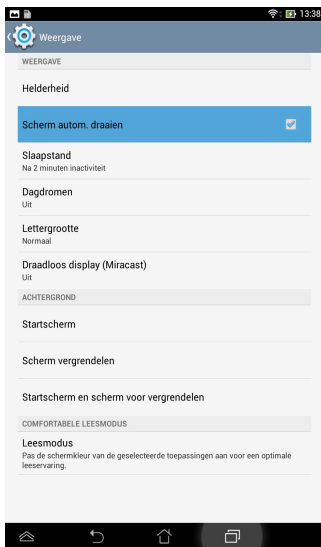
13:38

Weergave

WEERGAVE

Helderheid

Scherm autom. draaien

Slaapstand
Na 2 minuten inactiviteit

Dagdromen
Uit

Lettergrootte
Normaal

Draadloos display (Miracast)
Uit

ACHTERGROND

Startscherm

Scherm vergrendelen

Startscherm en scherm voor vergrendelen

COMFORTABELE LEESMODUS

Leesmodus
Pas de schermkleur van de geselecteerde toepassingen aan voor een optimale leeservaring.